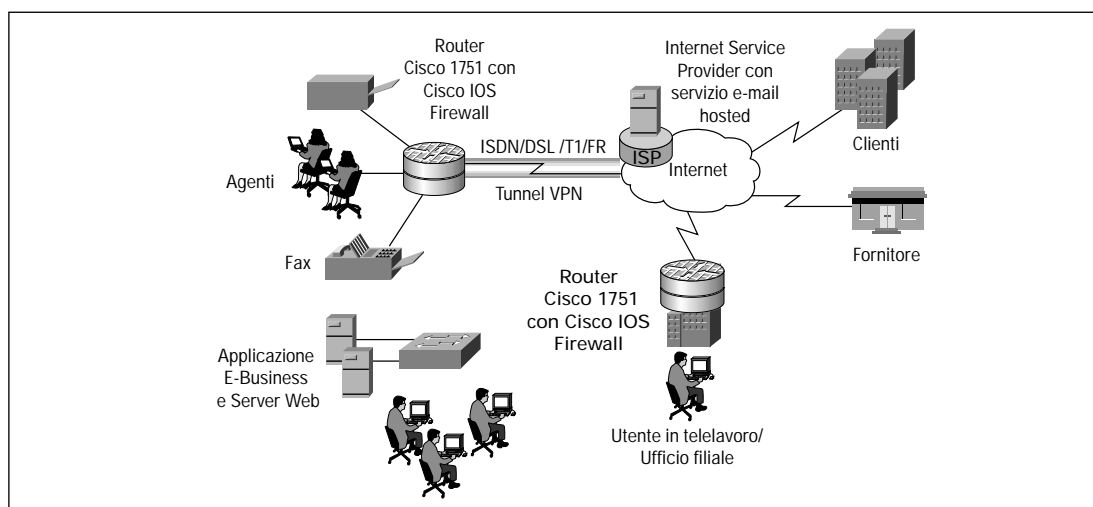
Router
Cisco 1751 con
Cisco IOS
Firewall

Internet Service
Provider con
servizio e-mail
hosted

Clienti

ISDN/DSL /T1/FR

ISP

Internet

Agenti

Tunnel VPN

Fornitore

Fax

Router
Cisco 1751
con Cisco IOS
Firewall

Applicazione
E-Business
e Server Web

Utente in telelavoro/
Ufficio filiale